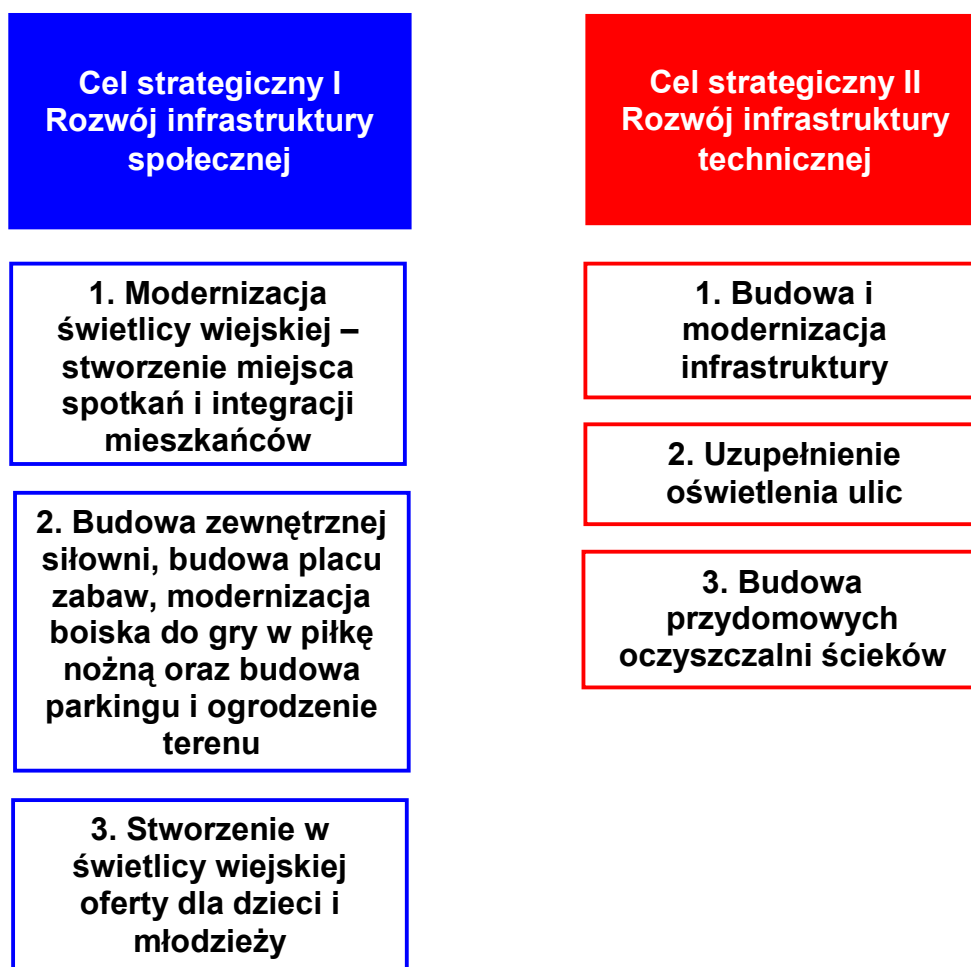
Cel strategiczny I
Rozwój infrastruktury społecznej

1. Modernizacja świetlicy wiejskiej – stworzenie miejsca spotkań i integracji mieszkańców

2. Budowa zewnętrznej siłowni, budowa placu zabaw, modernizacja boiska do gry w piłkę nożną oraz budowa parkingu i ogrodzenie terenu

3. Stworzenie w świetlicy wiejskiej oferty dla dzieci i młodzieży

Cel strategiczny II
Rozwój infrastruktury technicznej

1. Budowa i modernizacja infrastruktury

2. Uzupełnienie oświetlenia ulic

3. Budowa przydomowych oczyszczalni ścieków